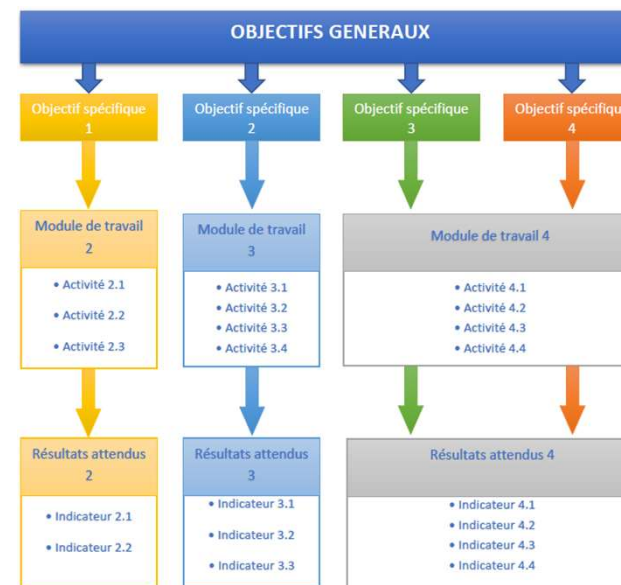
OBJECTIFS GENERAUX

Objectif spécifique 1

Objectif spécifique 2

Objectif spécifique 3

Objectif spécifique 4

Module de travail 2

• Activité 2.1
• Activité 2.2
• Activité 2.3

Module de travail 3

• Activité 3.1
• Activité 3.2
• Activité 3.3
• Activité 3.4

Module de travail 4

• Activité 4.1
• Activité 4.2
• Activité 4.3
• Activité 4.4

Résultats attendus 2

• Indicateur 2.1
• Indicateur 2.2

Résultats attendus 3

• Indicateur 3.1
• Indicateur 3.2
• Indicateur 3.3

Résultats attendus 4

• Indicateur 4.1
• Indicateur 4.2
• Indicateur 4.3
• Indicateur 4.4